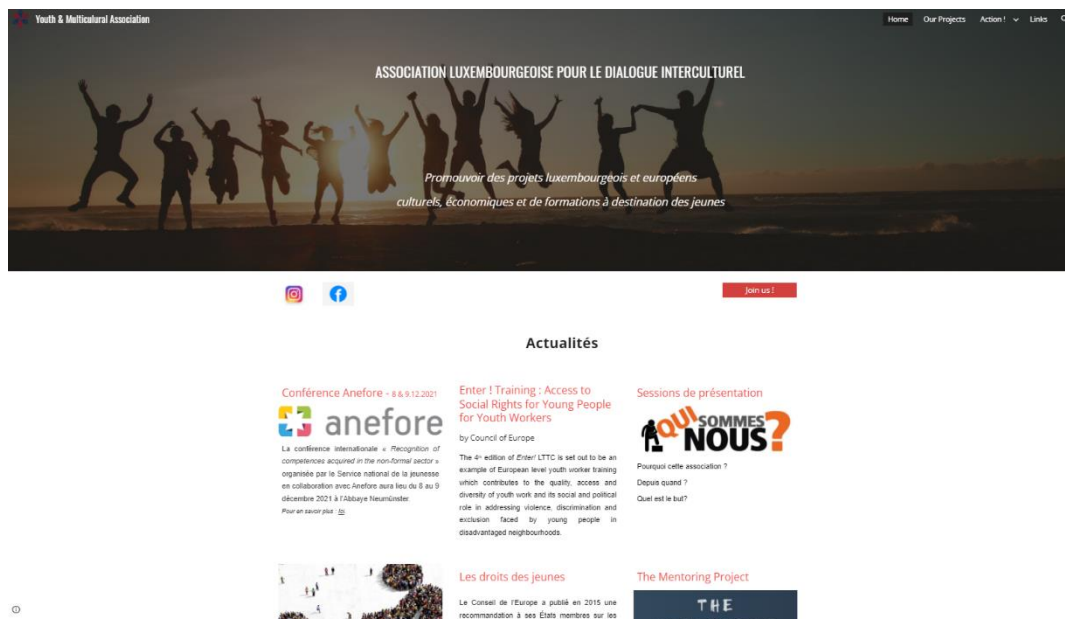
Youth & Multicultural Association

Home Our Projects Action ! Links

ASSOCIATION LUXEMBOURGEOISE POUR LE DIALOGUE INTERCULTUREL

Promouvoir des projets luxembourgeois et européens culturels, économiques et de formations à destination des jeunes

Join us !

Actualités

Conférence Anefore - 8 & 9.12.2021

anefore

La conférence internationale « Recognition of competences acquired in the non-formal sector » organisée par le Service national de la jeunesse en collaboration avec Anefore aura lieu du 8 au 9 décembre 2021 à l'Abbaye Neumünster.

Pour en savoir plus : Ici

Enter ! Training : Access to Social Rights for Young People for Youth Workers

by Council of Europe

The 4th edition of Enter! LTTC is set out to be an example of European level youth worker training which contributes to the quality, access and diversity of youth work and its social and political role in addressing violence, discrimination and exclusion faced by young people in disadvantaged neighbourhoods.

Sessions de présentation

QUI SOMMES NOUS?

Pourquoi cette association ?

Depuis quand ?

Quel est le but?

Les droits des jeunes

Le Conseil de l'Europe a publié en 2015 une recommandation à ses États membres sur les

The Mentoring Project

THE